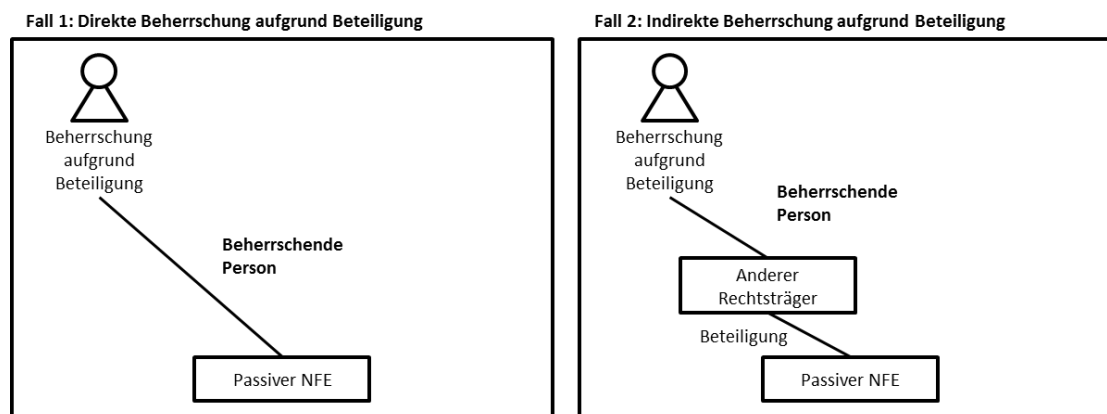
Fall 1: Direkte Beherrschung aufgrund Beteiligung

Beherrschung aufgrund Beteiligung

**Beherrschende Person**

Passiver NFE

Fall 2: Indirekte Beherrschung aufgrund Beteiligung

Beherrschung aufgrund Beteiligung

**Beherrschende Person**

Anderer Rechtsträger

Beteiligung

Passiver NFE